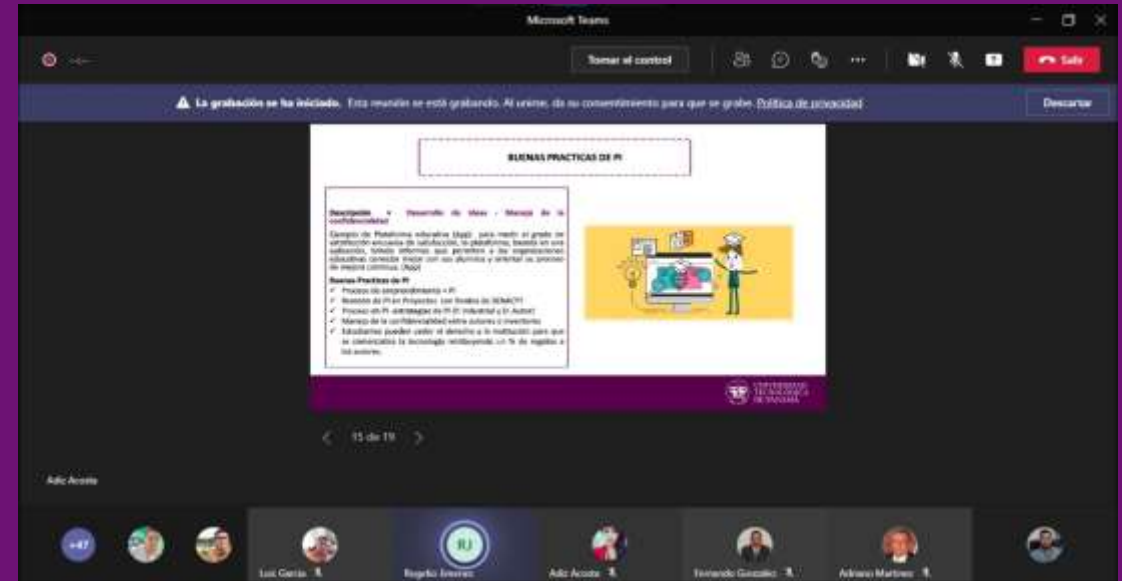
Microsoft Teams

Tomar el control

Salir

La grabación se ha iniciado. Esta reunión se está grabando. Al unirse, da su consentimiento para que se grabe. Política de privacidad

Descartar

BUENAS PRACTICAS DE PI

Descripción – Desarrollo de ideas – Manejo de la confidencialidad

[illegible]

Buenas Practicas de PI

✓ Proceso de emprendimiento + PI
✓ Revisión de PI en Proyectos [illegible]
✓ Proceso de PI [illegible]
✓ Manejo de la confidencialidad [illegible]
✓ Estudiantes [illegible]

UNIVERSIDAD TECNOLÓGICA DE PANAMÁ

15 de 19

Adic Acosta

+47

Luis Garcia

Rogelio Jimenez

Adic Acosta

Fernando Gonzalez

Adriano Martinez